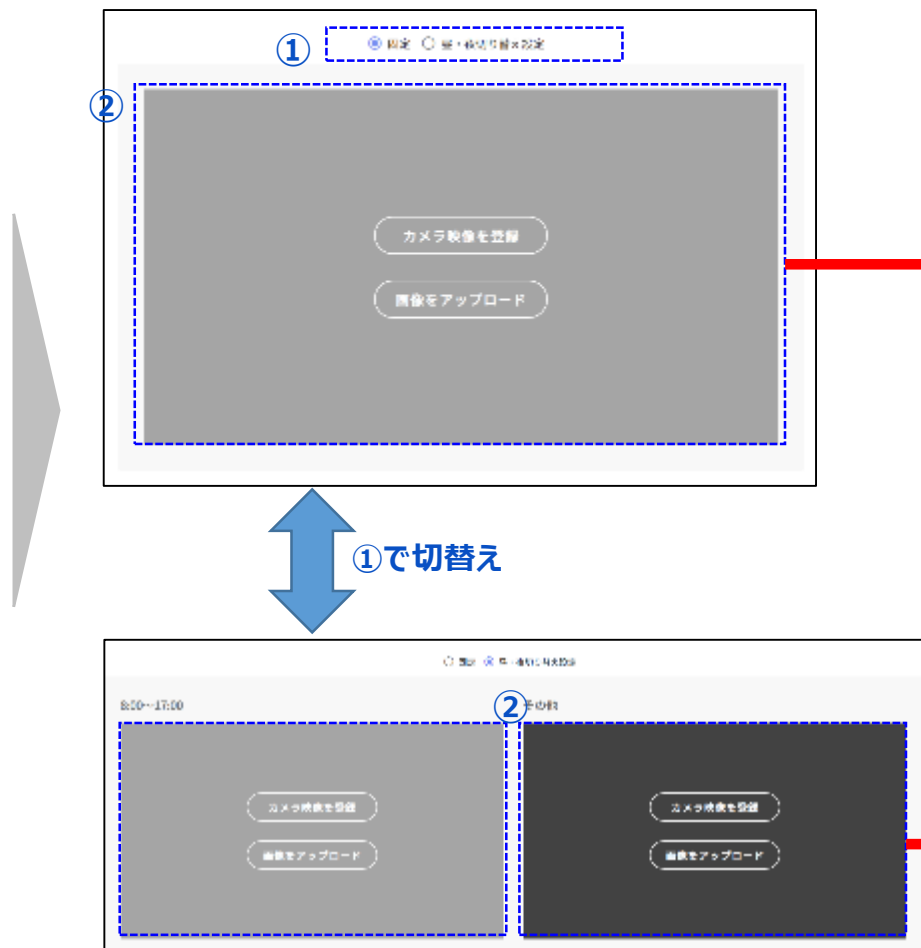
①
固定 昼・夜切り替え設定

②

カメラ映像を登録

画像をアップロード

①で切替え

固定 昼・夜切り替え設定

8:00~17:00

②
その他

カメラ映像を登録

画像をアップロード

カメラ映像を登録

画像をアップロード